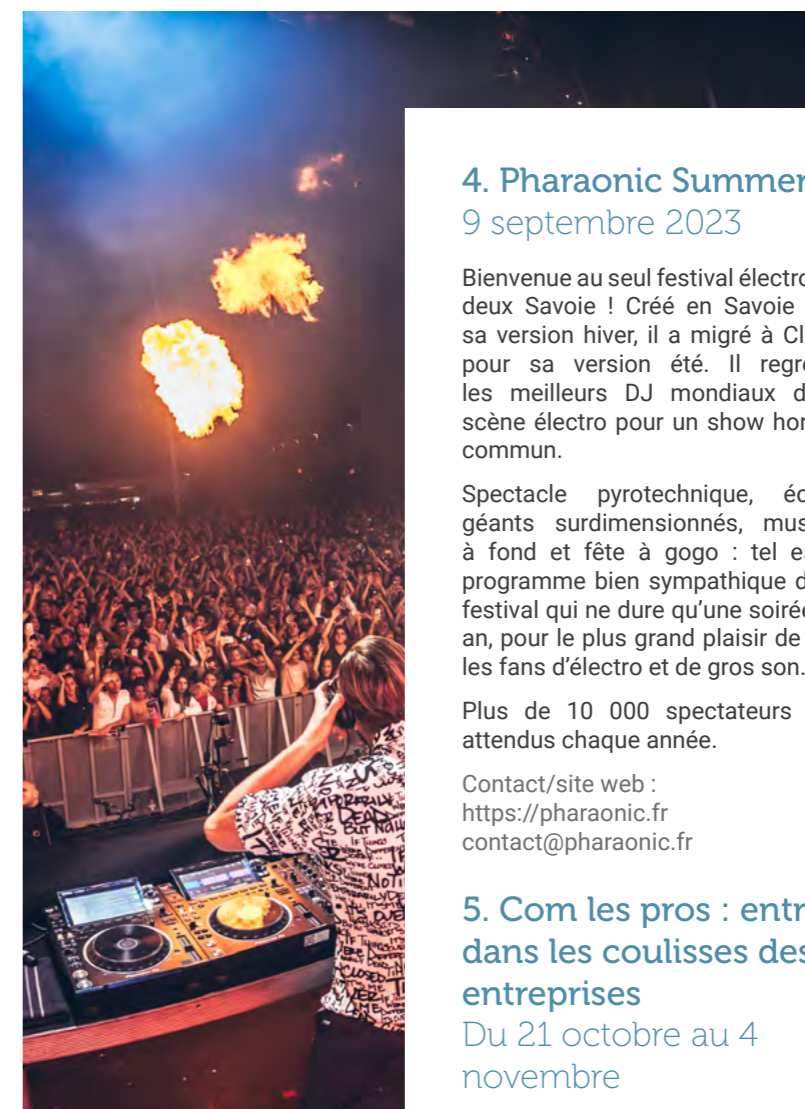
4. Pharaonic Summer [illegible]
9 septembre 2023

Bienvenue au seul festival électro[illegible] deux Savoie ! Créé en Savoie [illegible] sa version hiver, il a migré à Cl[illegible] pour sa version été. Il regro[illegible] les meilleurs DJ mondiaux d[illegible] scène électro pour un show hor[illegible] commun.

Spectacle pyrotechnique, éc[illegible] géants surdimensionnés, mus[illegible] à fond et fête à gogo : tel es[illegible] programme bien sympathique d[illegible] festival qui ne dure qu'une soirée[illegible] an, pour le plus grand plaisir de les fans d'électro et de gros son.

Plus de 10 000 spectateurs attendus chaque année.

Contact/site web :
https://pharaonic.fr
contact@pharaonic.fr

5. Com les pros : entr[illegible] dans les coulisses des entreprises
Du 21 octobre au 4 novembre